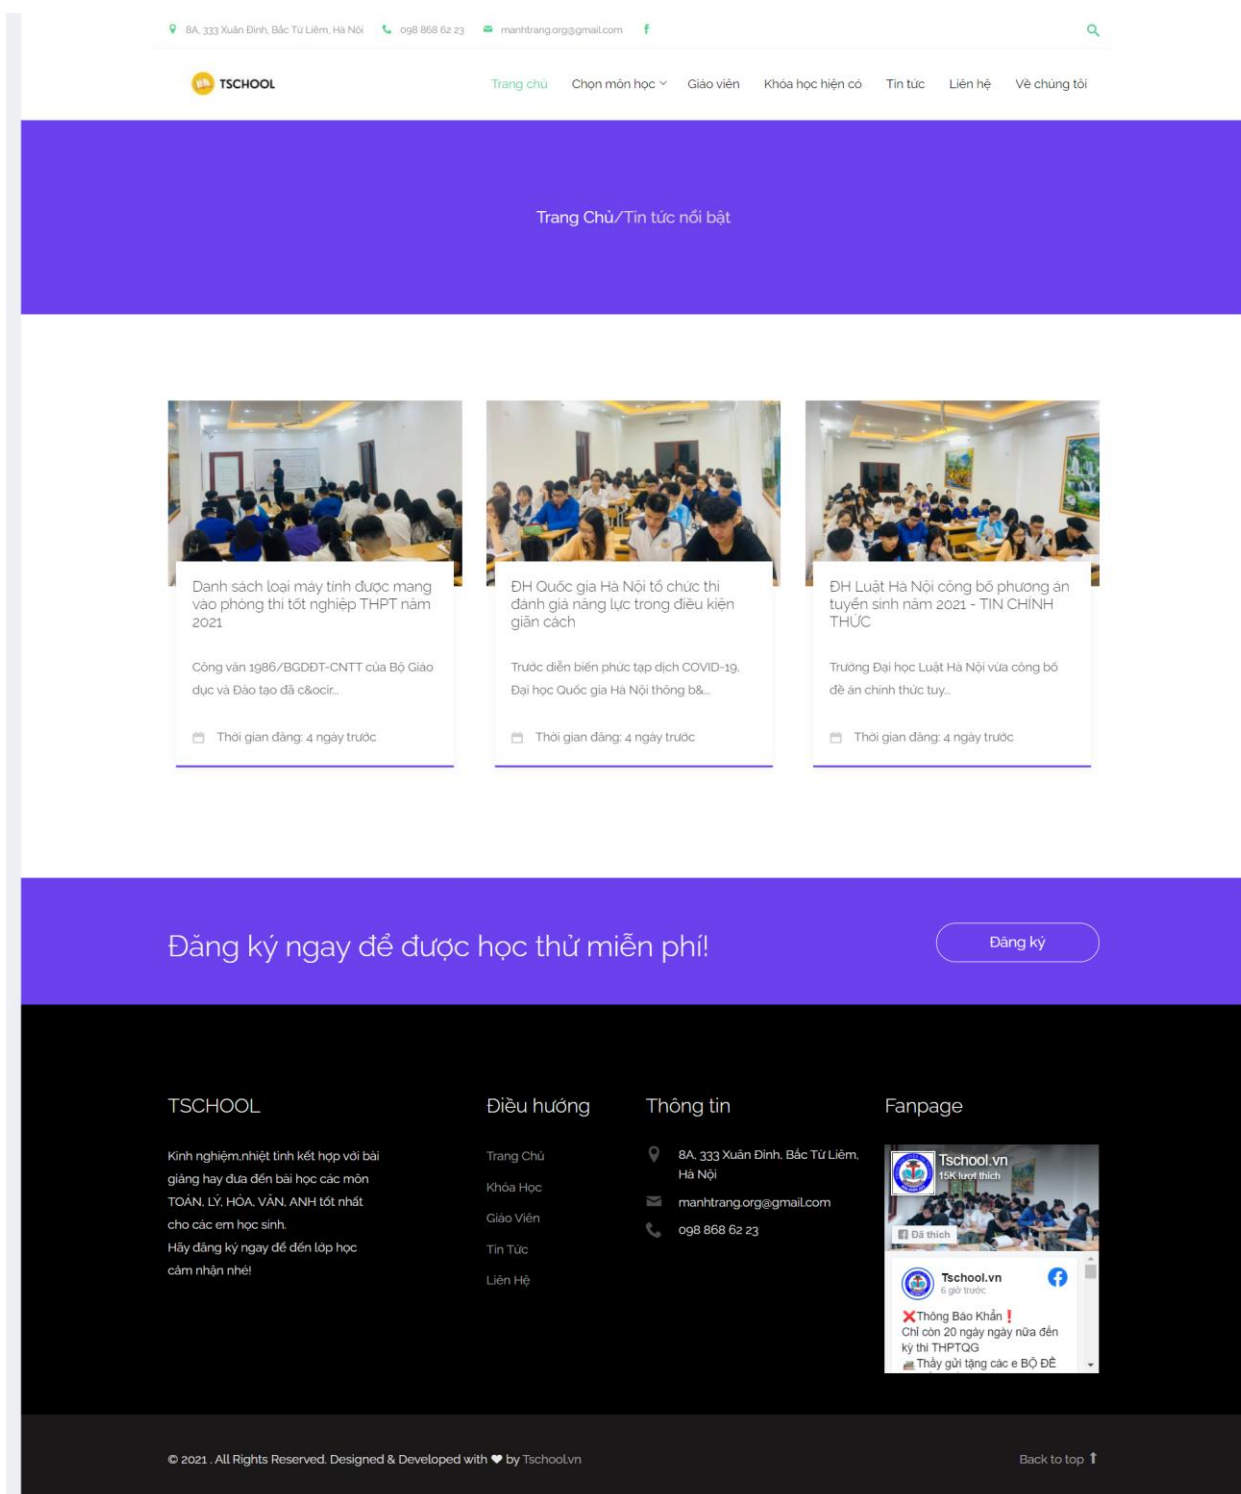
8A, 333 Xuân Đỉnh, Bắc Từ Liêm, Hà Nội 098 868 62 23 manhtrang.org@gmail.com f

TSCHOOL

Trang chủ Chọn môn học Giáo viên Khóa học hiện có Tin tức Liên hệ Về chúng tôi

Trang Chủ/Tin tức nổi bật

Danh sách loại máy tính được mang vào phòng thi tốt nghiệp THPT năm 2021

Công văn 1986/BGDĐT-CNTT của Bộ Giáo dục và Đào tạo đã c&ocir...

Thời gian đăng: 4 ngày trước

ĐH Quốc gia Hà Nội tổ chức thi đánh giá năng lực trong điều kiện giãn cách

Trước diễn biến phức tạp dịch COVID-19, Đại học Quốc gia Hà Nội thông b&...

Thời gian đăng: 4 ngày trước

ĐH Luật Hà Nội công bố phương án tuyển sinh năm 2021 - TIN CHÍNH THỨC

Trường Đại học Luật Hà Nội vừa công bố đề án chính thức tuy...

Thời gian đăng: 4 ngày trước

Đăng ký ngay để được học thử miễn phí!

Đăng ký

TSCHOOL

Kinh nghiệm,nhiệt tình kết hợp với bài giảng hay đưa đến bài học các môn TOÁN, LÝ, HÓA, VĂN, ANH tốt nhất cho các em học sinh.
Hãy đăng ký ngay để đến lớp học cảm nhận nhé!

Điều hướng

Trang Chủ
Khóa Học
Giáo Viên
Tin Tức
Liên Hệ

Thông tin

8A, 333 Xuân Đỉnh, Bắc Từ Liêm, Hà Nội
manhtrang.org@gmail.com
098 868 62 23

Fanpage

Tschool.vn
15K lượt thích
Đã thích

Tschool.vn
6 giờ trước
❌Thông Báo Khẩn❗
Chỉ còn 20 ngày ngày nữa đến kỳ thi THPTQG
Thầy gửi tặng các e BỘ ĐỀ

© 2021 . All Rights Reserved. Designed & Developed with ♥ by Tschool.vn

Back to top